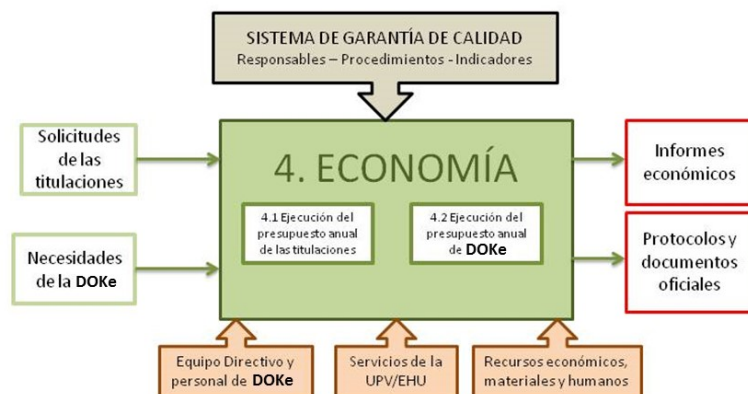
SISTEMA DE GARANTÍA DE CALIDAD
Responsables – Procedimientos - Indicadores

Solicitudes de las titulaciones

Necesidades de la DOKe

4. ECONOMÍA

4.1 Ejecución del presupuesto anual de las titulaciones

4.2 Ejecución del presupuesto anual de DOKe

Informes económicos

Protocolos y documentos oficiales

Equipo Directivo y personal de DOKe

Servicios de la UPV/EHU

Recursos económicos, materiales y humanos